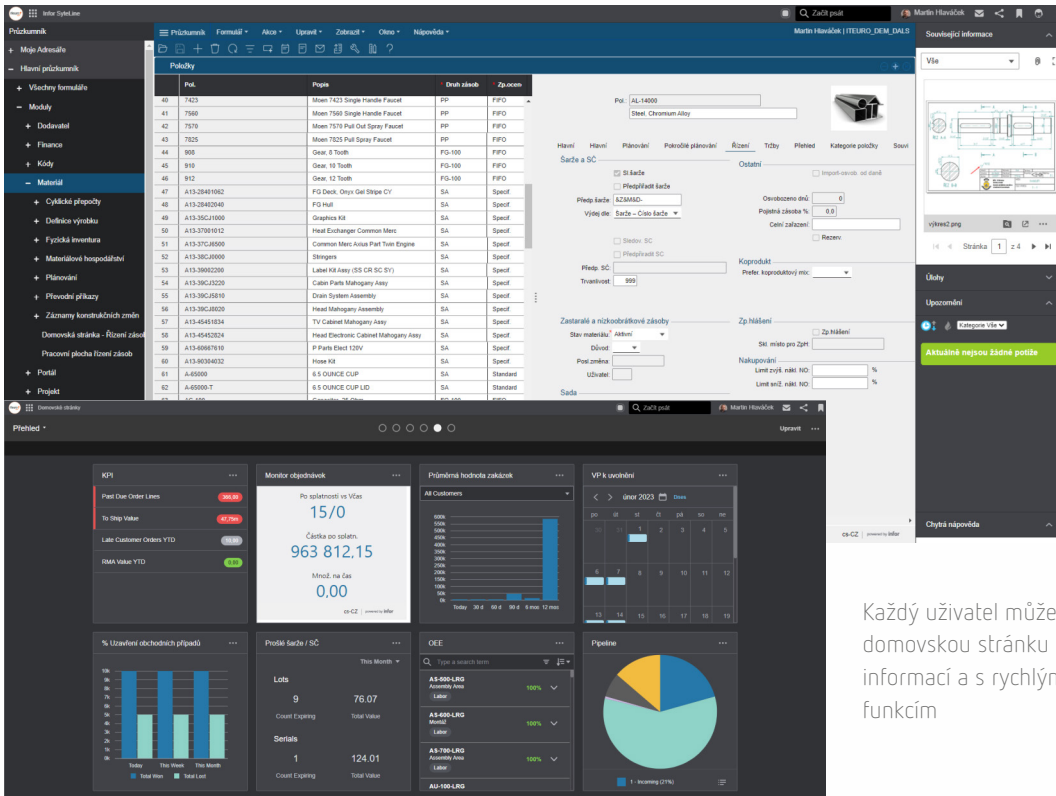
Infor SyteLine

Začít psát   Martin Hlaváček

Průzkumník
+ Moje Adresáře
− Hlavní průzkumník
+ Všechny formuláře
− Moduly
+ Dodavatel
+ Finance
+ Kódy
− Materiál
+ Cyklické přepočty
+ Definice výrobku
+ Fyzická inventura
+ Materiálové hospodářství
+ Plánování
+ Převodní příkazy
+ Záznamy konstrukčních změn
Domovská stránka - Řízení zásob
Pracovní plocha řízení zásob
+ Portál
+ Projekt

Průzkumník   Formulář   Akce   Upravit   Zobrazit   Okno   Nápověda   Martin Hlaváček | ITEURO_DEM_DALS

Položky

| | Pol. | Popis | Druh zásob | Zp.oceň |
|---|---|---|---|---|
| 40 | 7423 | Moen 7423 Single Handle Faucet | PP | FIFO |
| 41 | 7560 | Moen 7560 Single Handle Faucet | PP | FIFO |
| 42 | 7570 | Moen 7570 Pull Out Spray Faucet | PP | FIFO |
| 43 | 7825 | Moen 7825 Pull Spray Faucet | PP | FIFO |
| 44 | 908 | Gear, 8 Tooth | FG-100 | FIFO |
| 45 | 910 | Gear, 10 Tooth | FG-100 | FIFO |
| 46 | 912 | Gear, 12 Tooth | FG-100 | FIFO |
| 47 | A13-28401062 | FG Deck, Onyx Gel Stripe CY | SA | Specif |
| 48 | A13-28402040 | FG Hull | SA | Specif |
| 49 | A13-35CJ1000 | Graphics Kit | SA | Specif |
| 50 | A13-37001012 | Heat Exchanger Common Merc | SA | Specif |
| 51 | A13-37CJ6500 | Common Merc Axius Part Twin Engine | SA | Specif |
| 52 | A13-38CJ0000 | Stringers | SA | Specif |
| 53 | A13-39002200 | Label Kit Assy (SS CR SC SY) | SA | Specif |
| 54 | A13-39CJ3220 | Cabin Parts Mahogany Assy | SA | Specif |
| 55 | A13-39CJ5810 | Drain System Assembly | SA | Specif |
| 56 | A13-39CJ8020 | Head Mahogany Assembly | SA | Specif |
| 57 | A13-45451834 | TV Cabinet Mahogany Assy | SA | Specif |
| 58 | A13-45452824 | Head Electronic Cabinet Mahogany Assy | SA | Specif |
| 59 | A13-60067610 | P Parts Elect 120V | SA | Specif |
| 60 | A13-90304032 | Hose Kit | SA | Specif |
| 61 | A-65000 | 6.5 OUNCE CUP | SA | Standard |
| 62 | A-65000-T | 6.5 OUNCE CUP LID | SA | Standard |

Pol. AL-14000
Steel, Chromium Alloy

Hlavní   Hlavní   Plánování   Pokročilé plánování   Řízení   Tržby   Přehled   Kategorie položky   Souvi

Šarže a SČ
Sl.šarže
Předpřidělit šarže
Předp.šarže SZ&M&D-
Výdej dle: Šarže – Číslo šarže
Sledov. SČ
Předpřidělit SČ
Předp. SČ
Trvanlivost 999

Ostatní
Import-osvob. od daně
Osvobozeno dnů: 0
Pojistná zásoba %: 0.0
Celní zařazení
Rezerv.

Koprodukt
Prefer. koproduktový mix:

Zastaralé a nízkoobrátkové zásoby
Stav materiálu Aktivní
Důvod
Posl.změna:
Uživatel:

Zp.hlášení
Zp.hlášení
Skl. místo pro ZpH:

Nakupování
Limit zvýš. nákl. NO: %
Limit sniž. nákl. NO: %

Sada

Související informace
Vše
výkres2.png
Stránka 1 z 4
Úlohy
Upozornění
Kategorie Vše
Aktuálně nejsou žádné potíže
Chytrá nápověda
cs-CZ | powered by infor

Domovská stránky   Začít psát   Martin Hlaváček
Přehled   Upravit

KPI
Past Due Order Lines 386,80
To Ship Value 47,75m
Late Customer Orders YTD 10,00
RMA Value YTD 0,00

Monitor objednávek
Po splatnosti vs Včas
15/0
Částka po splatn.
963 812,15
Množ. na čas
0,00
cs-CZ | powered by infor

Průměrná hodnota zakázek
All Customers
600k 550k 500k 450k 400k 350k 300k 250k 200k 150k 100k 50k 0k
Today 30 d 60 d 90 d 6 mos 12 mos

VP k uvolnění
únor 2023 Dnes
po út st čt pá so ne
30 31 1 2 3 4 5
6 7 8 9 10 11 12
13 14 15 16 17 18 19

% Uzavření obchodních případů
10k 9k 8k 7k 6k 5k 4k 3k 2k 1k 0k
Today This Week This Month
Total Won Total Lost

Prošlé šarže / SČ
This Month
Lots
9 76.07
Count Expiring Total Value
Serials
1 124.01
Count Expiring Total Value

OEE
Type a search term
AS-500-LRG Assembly Area Labor 100%
AS-600-LRG Montáž Labor 100%
AS-700-LRG Assembly Area Labor 100%
AU-100-LRG

Pipeline
1 - Incoming (21%)

Každý uživatel může domovskou stránku informací a s rychlým funkcím